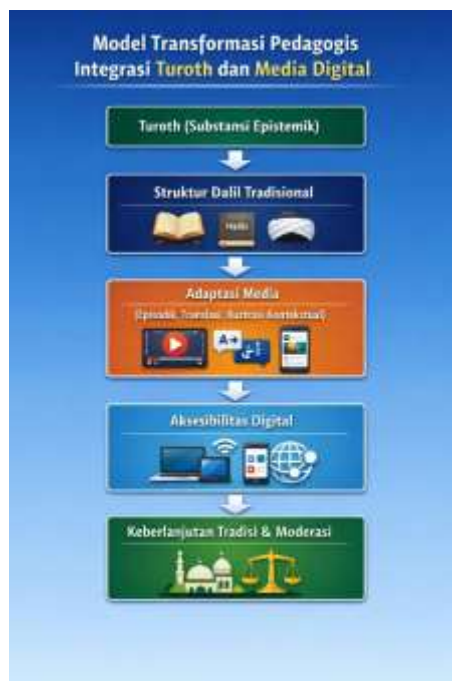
Model Transformasi Pedagogis
Integrasi Turoth dan Media Digital

Turoth (Substansi Epistemik)

Struktur Dalil Tradisional

Hadis

Adaptasi Media
(Episodik, Translasi, Ilustrasi Kontekstual)

Aksesibilitas Digital

Keberlanjutan Tradisi & Moderasi